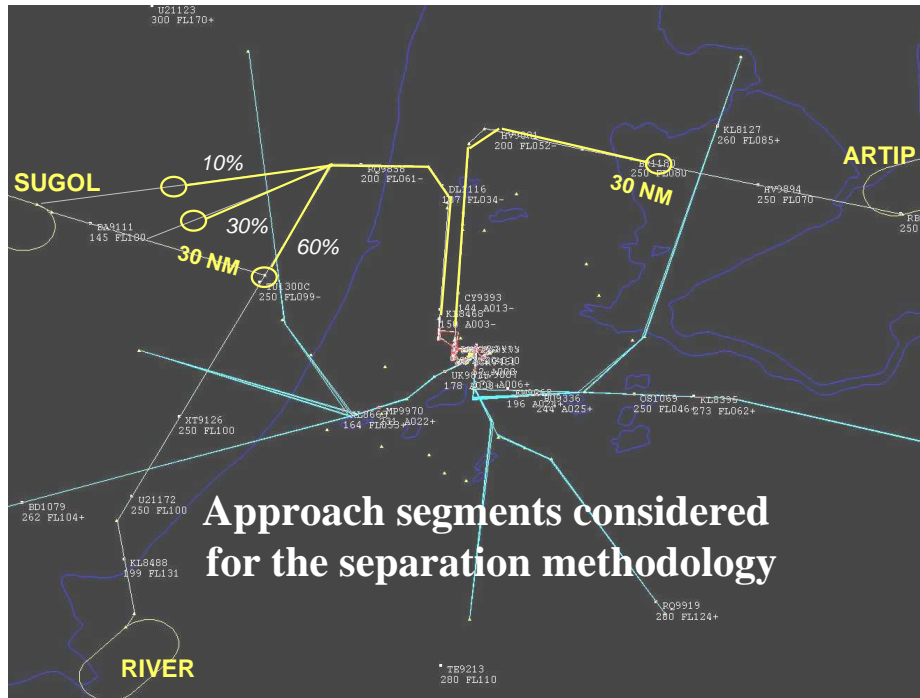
U21123
300 FL170+

SUGOL

10%

30%

30 NM

60%

BA9111
145 FL180

RQ9858
200 FL061-

DL2116
187 FL034-

HV9881
200 FL052-

BA4180
250 FL080

30 NM

KL8127
260 FL085+

ARTIP

HV9894
250 FL070

U21300C
250 FL099-

CY9393
144 A013-

KL8468
150 A003-

UK9028
178 A010

A006+

196 A022

PD9336
244 A025+

OSI069
250 FL046

KL8395
273 FL062+

XT9126
250 FL100

KL0663
164 FL033

MP9970
A022+

BD1079
262 FL104+

U21172
250 FL100

KL8488
299 FL131

RIVER

RQ9919
280 FL124+

TE9213
280 FL110

Approach segments considered for the separation methodology